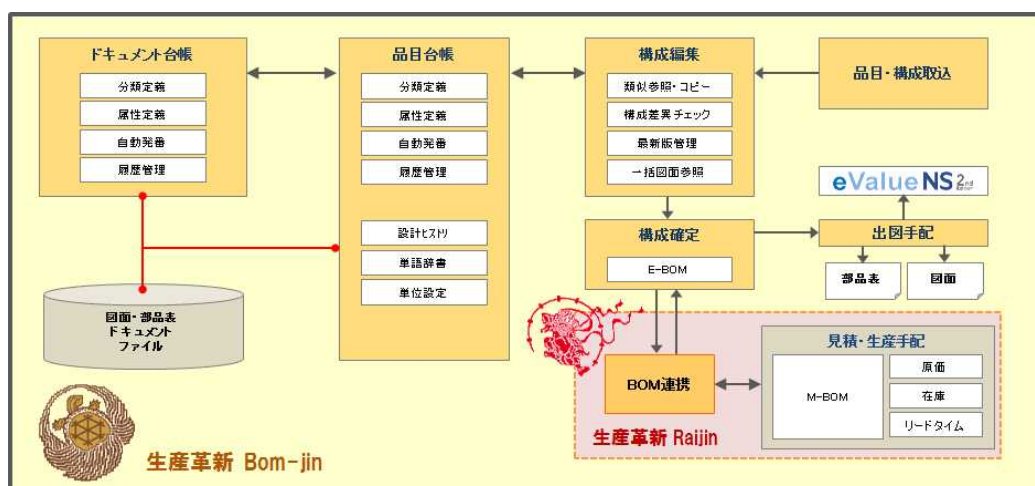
ドキュメント台帳
分類定義
属性定義
自動発番
履歴管理

品目台帳
分類定義
属性定義
自動発番
履歴管理
設計ヒストリ
単語辞書
単位設定

構成編集
類似参照・コピー
構成差異チェック
最新版管理
一括図面参照

品目・構成取込

eValue NS 2nd Edition

構成確定
E-BOM

出図手配
部品表
図面

図面・部品表
ドキュメント
ファイル

BOM連携

見積・生産手配
M-BOM
原価
在庫
リードタイム

生産革新 Raijin

生産革新 Bom-jin